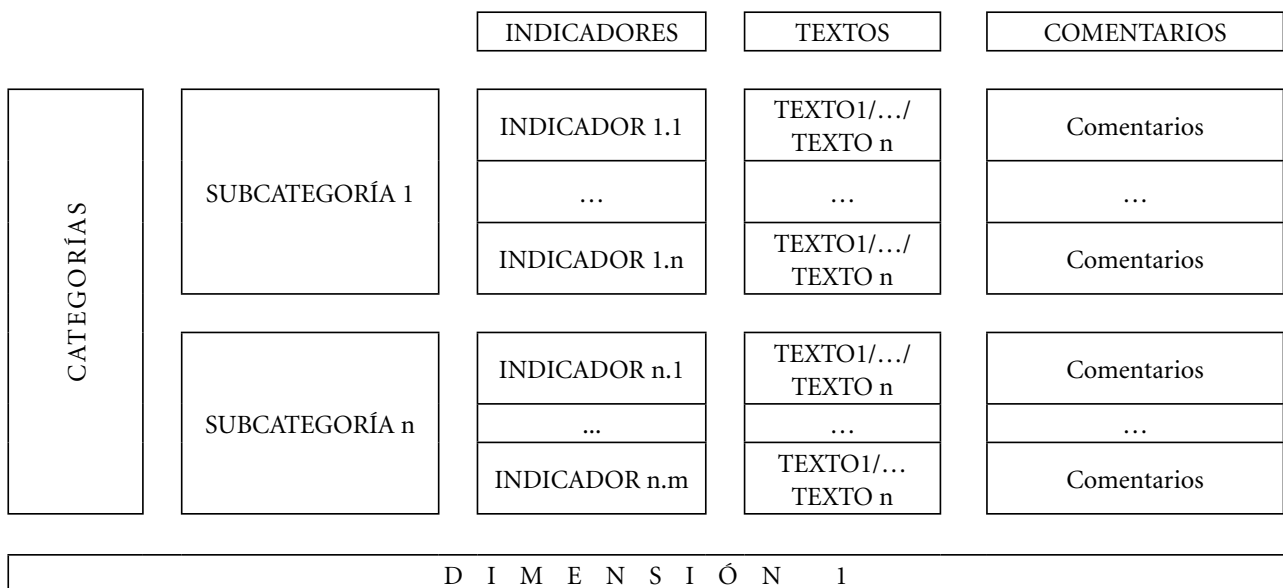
INDICADORES

TEXTOS

COMENTARIOS

CATEGORÍAS

SUBCATEGORÍA 1

INDICADOR 1.1

TEXTO1/…/ TEXTO n

Comentarios

…

…

…

INDICADOR 1.n

TEXTO1/…/ TEXTO n

Comentarios

SUBCATEGORÍA n

INDICADOR n.1

TEXTO1/…/ TEXTO n

Comentarios

...

…

…

INDICADOR n.m

TEXTO1/… TEXTO n

Comentarios

DIMENSIÓN 1